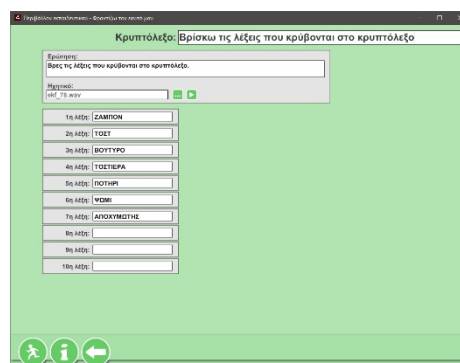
Περιβάλλον αναπαράστασης - Φτιάχνω το λευκό μου

Κρυπτόλεξο: Βρίσκω τις λέξεις που κρύβονται στο κρυπτόλεξο

Ερώτηση:
Βρες τις λέξεις που κρύβονται στο κρυπτόλεξο.

Ηχητικό:
ekf_78.wav

1η λέξη: ΖΑΜΠΟΝ
2η λέξη: ΤΟΣΤ
3η λέξη: ΒΟΥΤΥΡΟ
4η λέξη: ΤΟΣΤΙΕΡΑ
5η λέξη: ΠΟΤΗΡΙ
6η λέξη: ΨΩΜΙ
7η λέξη: ΑΠΟΧΥΜΩΤΗΣ
8η λέξη:
9η λέξη:
10η λέξη: